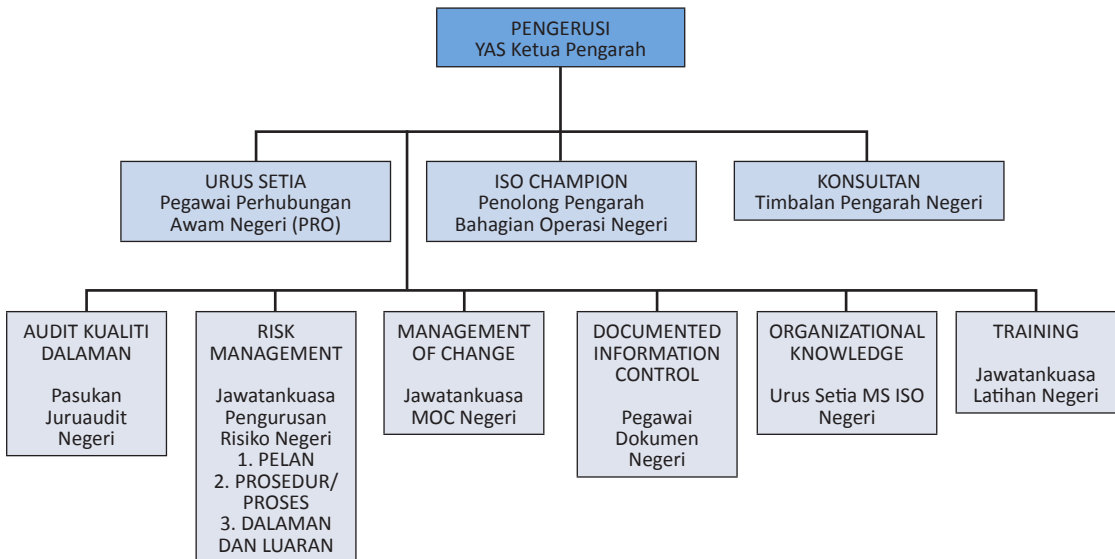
PENGERUSI
YAS Ketua Pengarah

URUS SETIA
Pegawai Perhubungan Awam Negeri (PRO)

ISO CHAMPION
Penolong Pengarah Bahagian Operasi Negeri

KONSULTAN
Timbalan Pengarah Negeri

AUDIT KUALITI DALAMAN

Pasukan Juruaudit Negeri

RISK MANAGEMENT

Jawatankuasa Pengurusan Risiko Negeri
1. PELAN
2. PROSEDUR/ PROSES
3. DALAMAN DAN LUARAN

MANAGEMENT OF CHANGE

Jawatankuasa MOC Negeri

DOCUMENTED INFORMATION CONTROL

Pegawai Dokumen Negeri

ORGANIZATIONAL KNOWLEDGE

Urus Setia MS ISO Negeri

TRAINING

Jawatankuasa Latihan Negeri